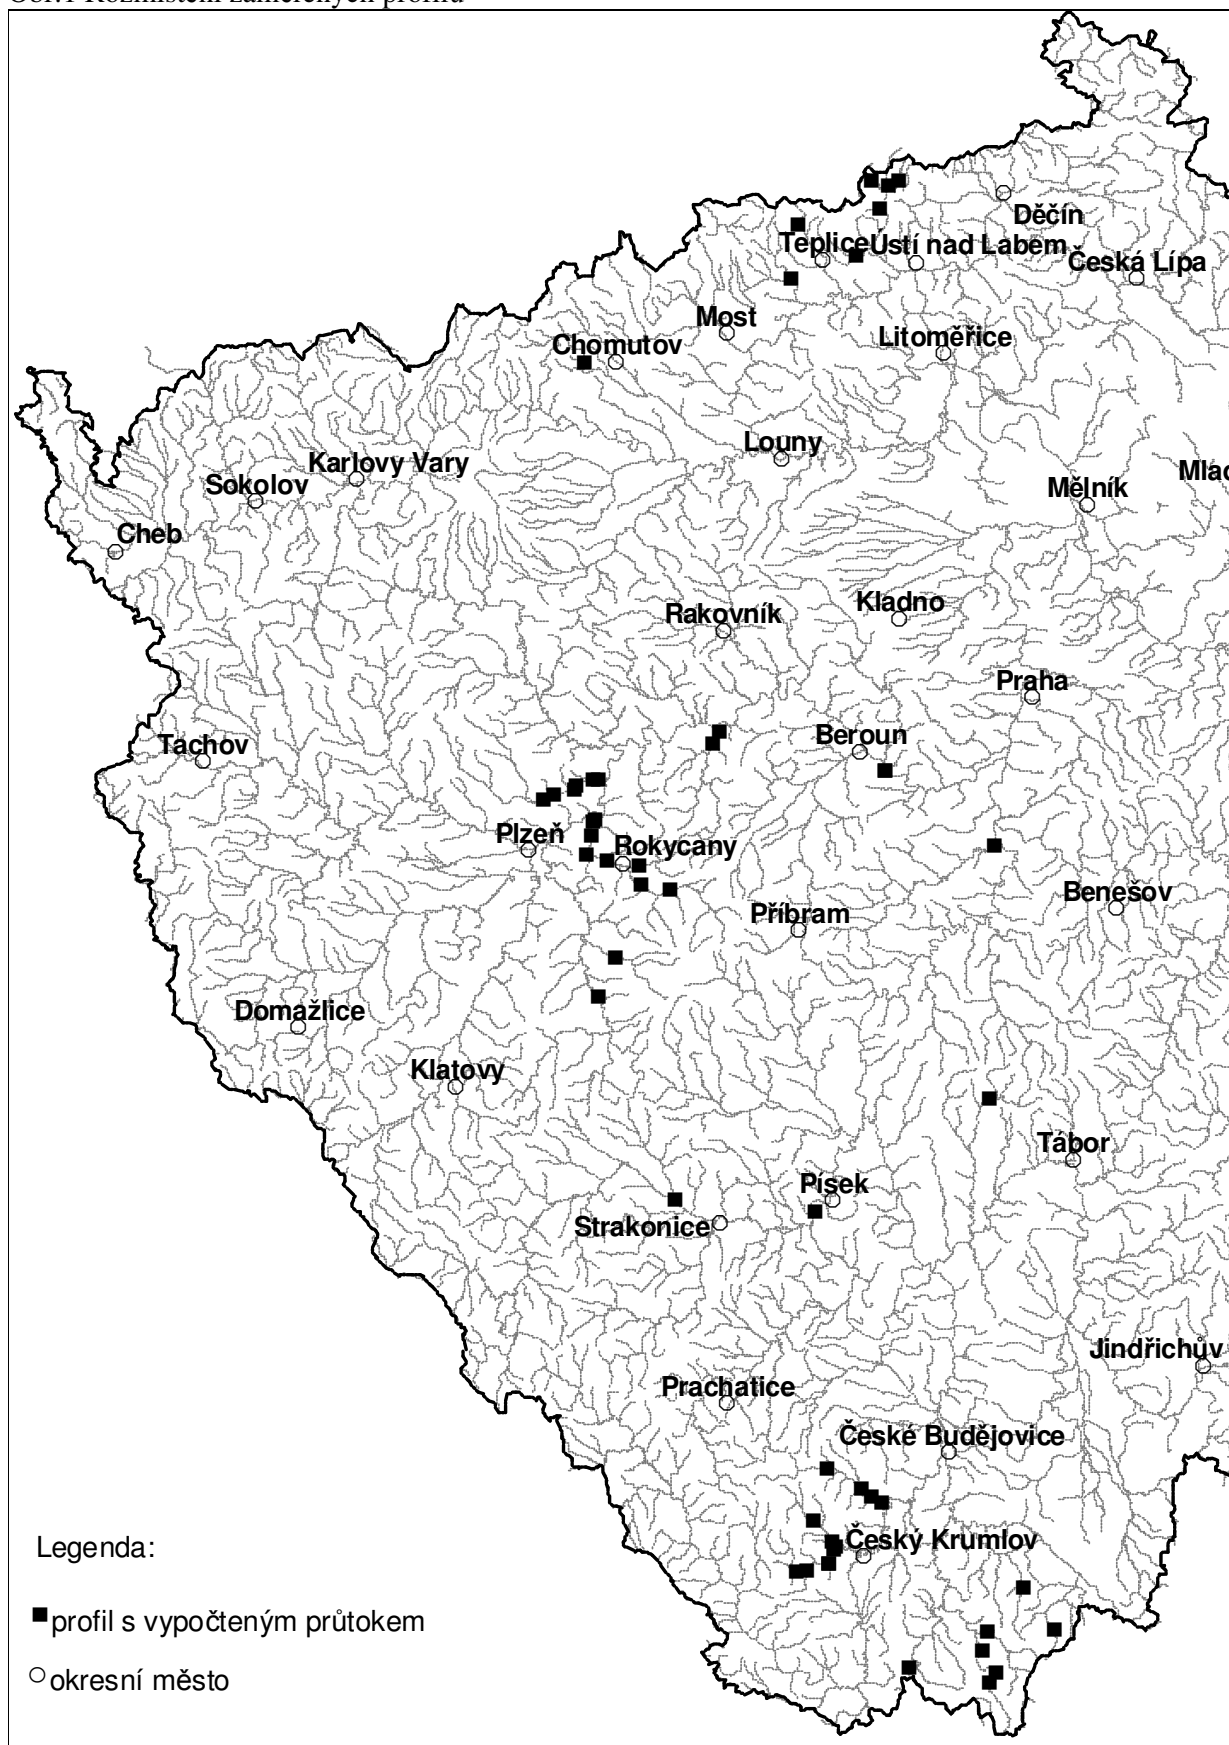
Obr.1 Rozmístění zaměřených profilů

Děčín
Teplice
Ústí nad Labem
Česká Lípa
Most
Chomutov
Litoměřice
Louny
Karlovy Vary
Sokolov
Mělník
Mlad
Cheb
Rakovník
Kladno
Praha
Tachov
Beroun
Plzeň
Rokycany
Benešov
Příbram
Domažlice
Klatovy
Tábor
Písek
Strakonice
Jindřichův
Prachatice
České Budějovice
Český Krumlov

Legenda:
profil s vypočteným průtokem
okresní město